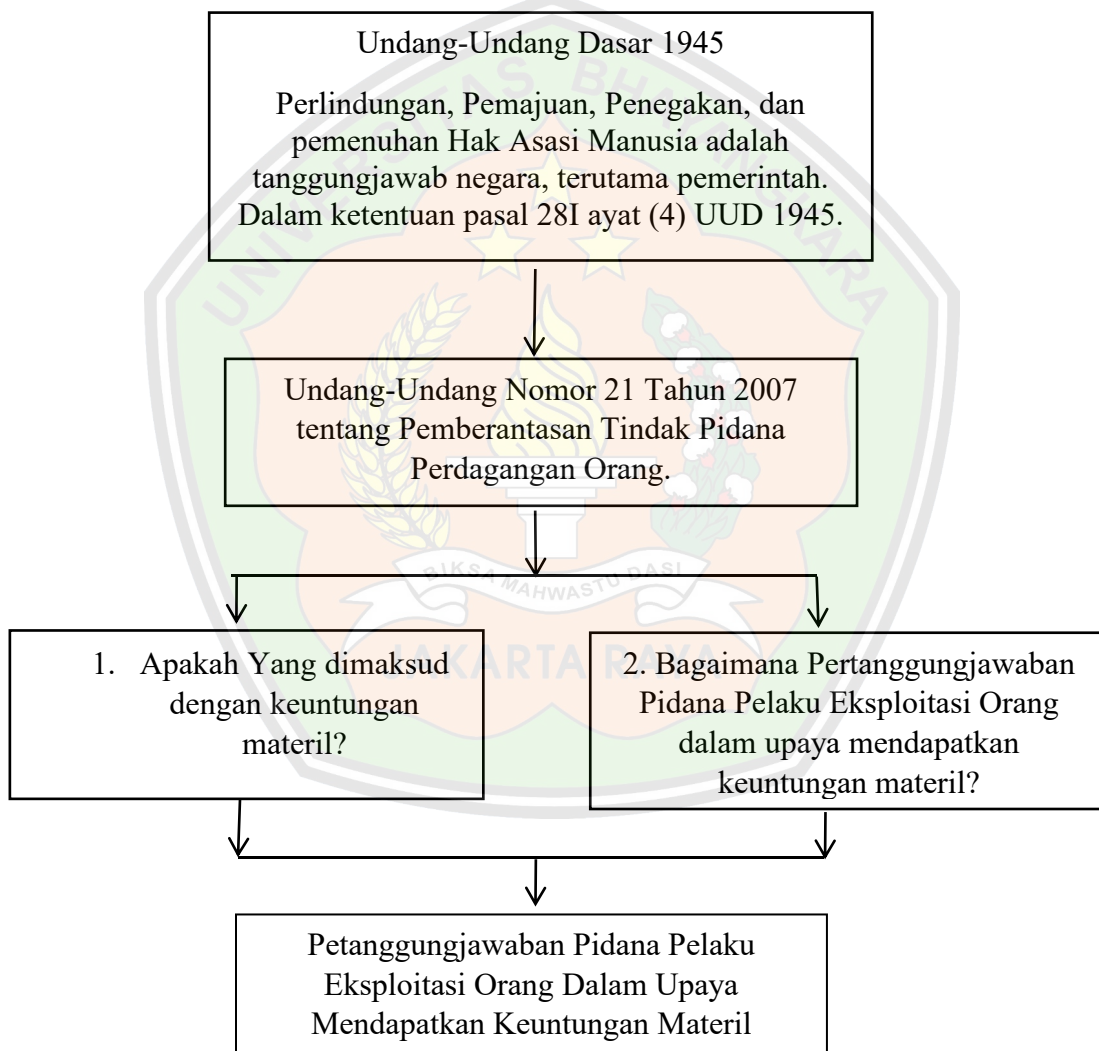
Undang-Undang Dasar 1945

Perlindungan, Pemajuan, Penegakan, dan pemenuhan Hak Asasi Manusia adalah tanggungjawab negara, terutama pemerintah. Dalam ketentuan pasal 28I ayat (4) UUD 1945.

Undang-Undang Nomor 21 Tahun 2007 tentang Pemberantasan Tindak Pidana Perdagangan Orang.

1. Apakah Yang dimaksud dengan keuntungan materil?

2. Bagaimana Pertanggungjawaban Pidana Pelaku Eksploitasi Orang dalam upaya mendapatkan keuntungan materil?

Petanggungjawaban Pidana Pelaku Eksploitasi Orang Dalam Upaya Mendapatkan Keuntungan Materil

UNIVERSITAS BHAYANGKARA
BIKSA MAHWASTU DASI
JAKARTA RAYA